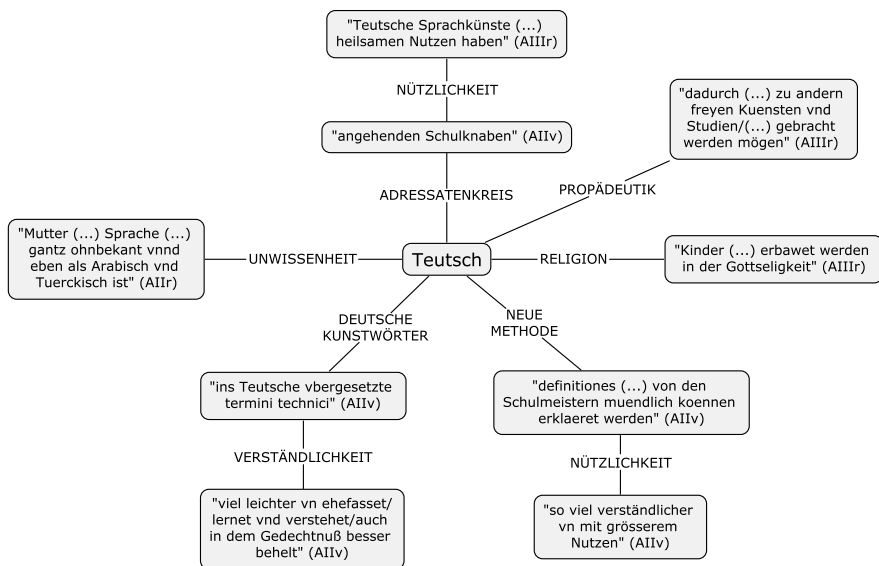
"Teutsche Sprachkünste (...) heilsamen Nutzen haben" (AIIIr)

NÜTZLICHKEIT

"angehenden Schulknaben" (AIIv)

ADRESSATENKREIS

"dadurch (...) zu andern freyen Kuensten vnd Studien/(...) gebracht werden mögen" (AIIIr)

PROPÄDEUTIK

"Mutter (...) Sprache (...) gantz ohnbekant vnnd eben als Arabisch vnd Tuerckisch ist" (AIIr)

UNWISSENHEIT

Teutsch

RELIGION

"Kinder (...) erbawet werden in der Gottseligkeit" (AIIIr)

DEUTSCHE KUNSTWÖRTER

NEUE METHODE

"ins Teutsche vbergesetzte termini technici" (AIIv)

"definitiones (...) von den Schulmeistern muendlich koennen erklaeret werden" (AIIv)

VERSTÄNDLICHKEIT

NÜTZLICHKEIT

"viel leichter vn ehefasset/ lernet vnd verstehet/auch in dem Gedechtnuß besser behelt" (AIIv)

"so viel verständlicher vn mit grösserem Nutzen" (AIIv)